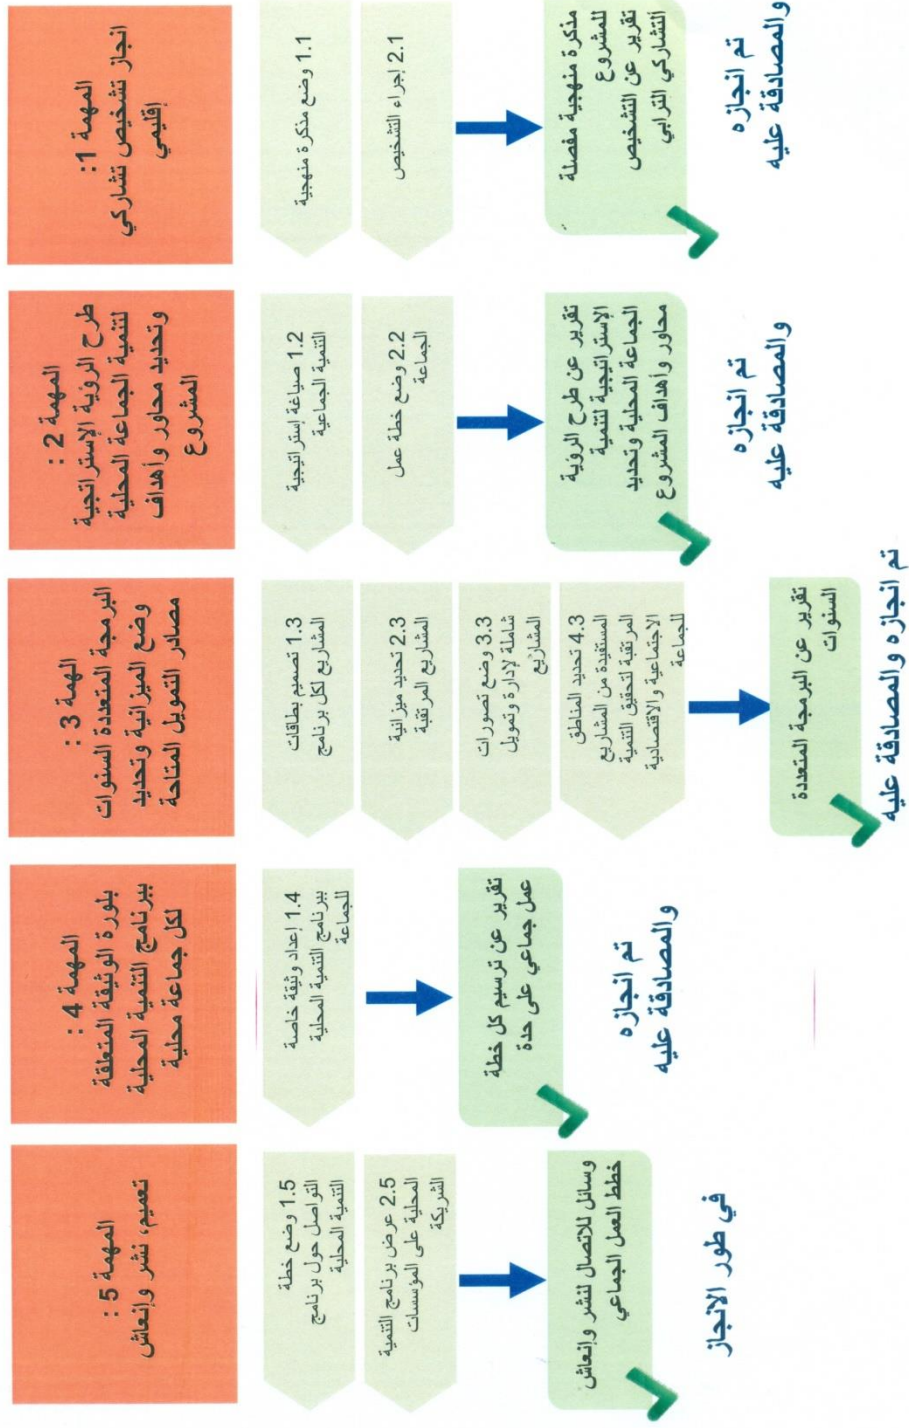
المهمة 1:
انجاز تشخيص تشاركي إقليمي

1.1 وضع مذكرة منهجية

2.1 إجراء التشخيص

مذكرة منهجية مفصلة للمشروع
تقرير عن التشخيص التشاركي الترابي

تم انجازه والمصادقة عليه

المهمة 2:
طرح الرؤية الإستراتيجية لتنمية الجماعة المحلية وتحديد محاور وأهداف المشروع

1.2 صياغة إستراتيجية التنمية الجماعية

2.2 وضع خطة عمل الجماعة

تقرير عن طرح الرؤية الإستراتيجية لتنمية الجماعة المحلية وتحديد محاور وأهداف المشروع

تم انجازه والمصادقة عليه

المهمة 3:
البرمجة المتعددة السنوات وضع الميزانية وتحديد مصادر التمويل المتاحة

1.3 تصميم بطاقات المشاريع لكل برنامج

2.3 تحديد ميزانية المشاريع المرتقبة

3.3 وضع تصورات شاملة لإدارة وتمويل المشاريع

4.3 تحديد المناطق المستفيدة من المشاريع المرتقبة لتحقيق التنمية الإجتماعية والاقتصادية للجماعة

تقرير عن البرمجة المتعددة السنوات

تم انجازه و المصادقة عليه

المهمة 4:
بلورة الوثيقة المتعلقة ببرنامج التنمية المحلية لكل جماعة محلية

1.4 إعداد وثيقة خاصة ببرنامج التنمية المحلية للجماعة

تقرير عن ترسيم كل خطة عمل جماعي على حدة

تم انجازه والمصادقة عليه

المهمة 5:
تعميم، نشر وإنعاش

1.5 وضع خطة التواصل حول برنامج التنمية المحلية

2.5 عرض برنامج التنمية المحلية على المؤسسات الشريكة

وسائل للاتصال لنشر وإنعاش خطط العمل الجماعي

في طور الانجاز